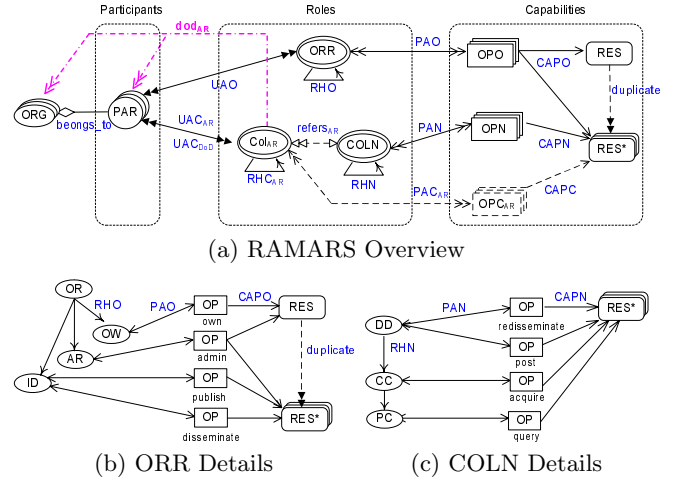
Participants

Roles

Capabilities

$dod_{AR}$

ORR

PAO

OPO

RES

CAPO

UAO

RHO

duplicate

ORG

PAR

beongs_to

$UAC_{AR}$

$UAC_{DoD}$

$Col_{AR}$

$refers_{AR}$

COLN

PAN

OPN

CAPN

RES*

$RHC_{AR}$

RHN

$PAC_{AR}$

CAPC

$OPC_{AR}$

(a) RAMARS Overview

OR

RHO

PAO

OP

CAPO

RES

OW

own

AR

OP

admin

duplicate

ID

OP

publish

OP

RES*

disseminate

(b) ORR Details

PAN

OP

CAPN

RES*

DD

redisseminate

RHN

OP

post

CC

OP

acquire

PC

OP

query

(c) COLN Details